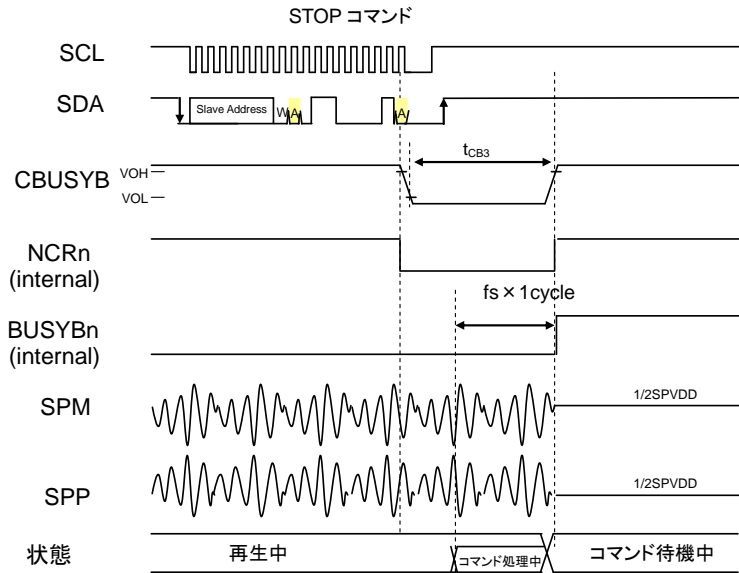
STOP コマンド

SCL

SDA

Slave Address

W

A

A

CBUSYB

VOH

VOL

$t_{CB3}$

NCRn (internal)

fs × 1cycle

BUSYBn (internal)

SPM

1/2SPVDD

SPP

1/2SPVDD

状態

再生中

コマンド処理中

コマンド待機中